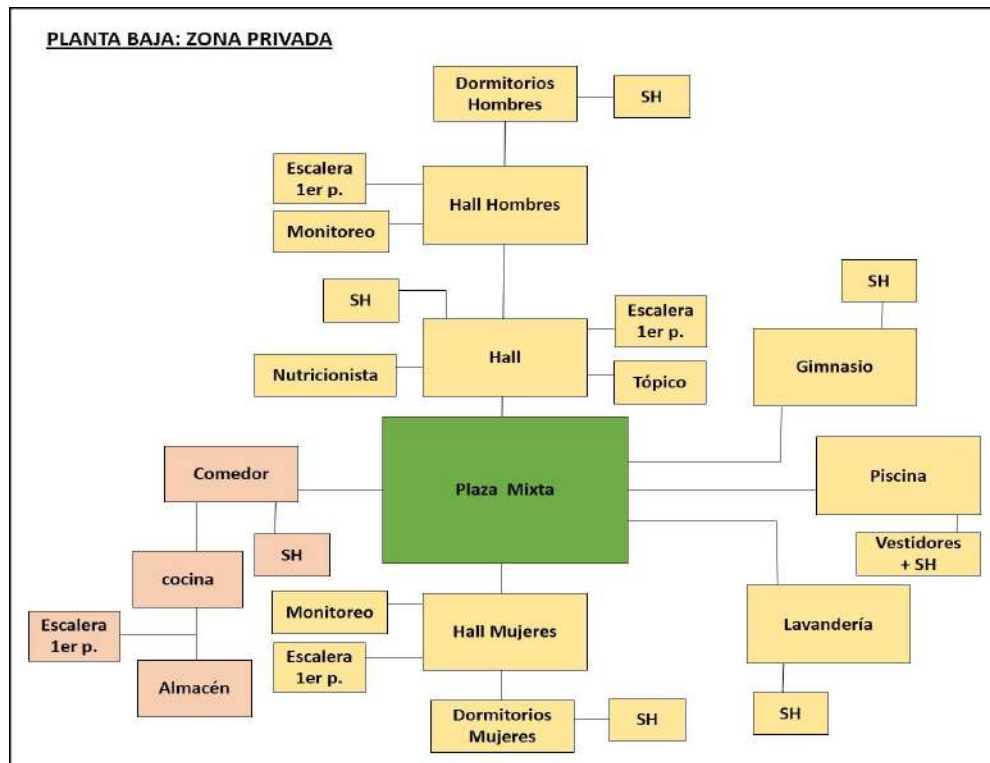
PLANTA BAJA: ZONA PRIVADA

Dormitorios Hombres

SH

Escalera 1er p.

Hall Hombres

Monitoreo

SH

Escalera 1er p.

SH

Hall

Nutricionista

Tópico

Gimnasio

Comedor

Plaza Mixta

Piscina

SH

Vestidores + SH

cocina

Monitoreo

Hall Mujeres

Lavandería

Escalera 1er p.

Escalera 1er p.

Almacén

Dormitorios Mujeres

SH

SH